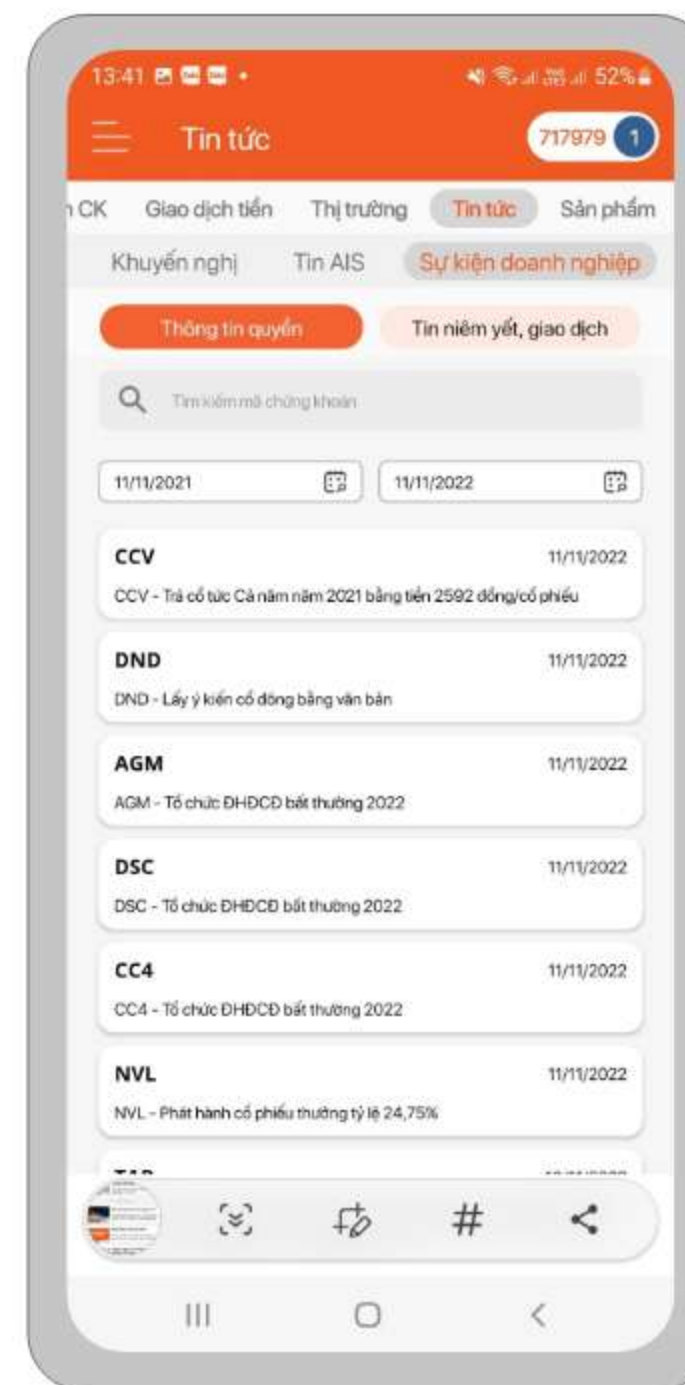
13:41 52%

Tin tức

717979 1

n CK Giao dịch tiền Thị trường Tin tức Sản phẩm

Khuyến nghị Tin AIS Sự kiện doanh nghiệp

Thông tin quyền Tin niêm yết, giao dịch

Tìm kiếm mã chứng khoán

11/11/2021 11/11/2022

CCV 11/11/2022
CCV - Trả cổ tức Cả năm năm 2021 bằng tiền 2592 đồng/cổ phiếu

DND 11/11/2022
DND - Lấy ý kiến cổ đông bằng văn bản

AGM 11/11/2022
AGM - Tổ chức ĐHĐCĐ bất thường 2022

DSC 11/11/2022
DSC - Tổ chức ĐHĐCĐ bất thường 2022

CC4 11/11/2022
CC4 - Tổ chức ĐHĐCĐ bất thường 2022

NVL 11/11/2022
NVL - Phát hành cổ phiếu thưởng tỷ lệ 24,75%

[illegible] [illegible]

#